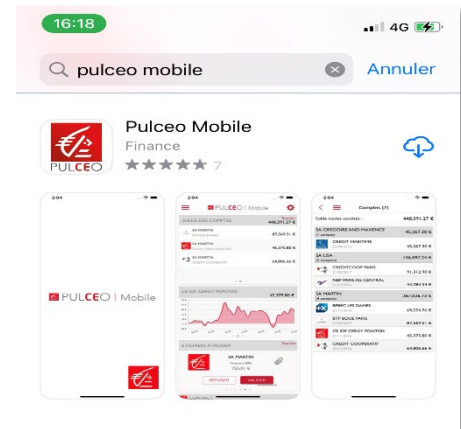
16:18
4G

pulceo mobile
Annuler

PULCEO
Pulceo Mobile
Finance
★★★★★ 7

PULCEO | Mobile

PULCEO | Mobile
SOLDE DES COMPTES
440,391.27 €
SA MARTIN
87,569.31 €
SA MARTIN
95,478.85 €
SA MARTIN
14,006.15 €
SA IDF CREDIT POINTOIS
41,339.80 €
SA MARTIN
REFUSER
VALIDER

Comptes (7)
Solde toutes sociétés :
440,391.27 €
SA GREGOIRE AND MAXENCE
45,267.30 €
CREDIT MARITIME
45,267.30 €
SA LGA
106,297.34 €
CREDITCOOP PARIS
91,312.90 €
NBP PARIS AU CENTRAL
14,984.44 €
SA MARTIN
267,826.73 €
BRED LES GANES
69,574.74 €
BTP SOLE PARIS
87,569.31 €
SA IDF CREDIT POINTOIS
45,339.80 €
CREDIT COOPERATIF
64,854.46 €